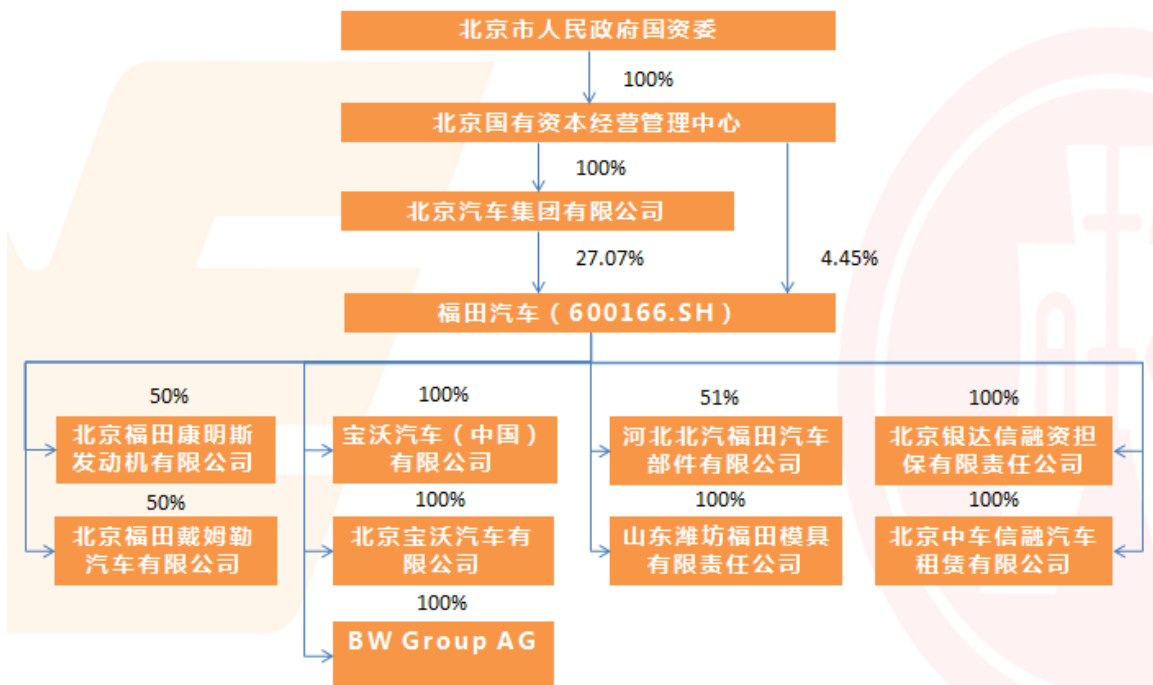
北京市人民政府国资委

100%

北京国有资本经营管理中心

100%

北京汽车集团有限公司

27.07%

4.45%

福田汽车（600166.SH）

50%

北京福田康明斯发动机有限公司

50%

北京福田戴姆勒汽车有限公司

100%

宝沃汽车（中国）有限公司

100%

北京宝沃汽车有限公司

100%

BW Group AG

51%

河北北汽福田汽车部件有限公司

100%

山东潍坊福田模具有限责任公司

100%

北京银达信融资担保有限责任公司

100%

北京中车信融汽车租赁有限公司